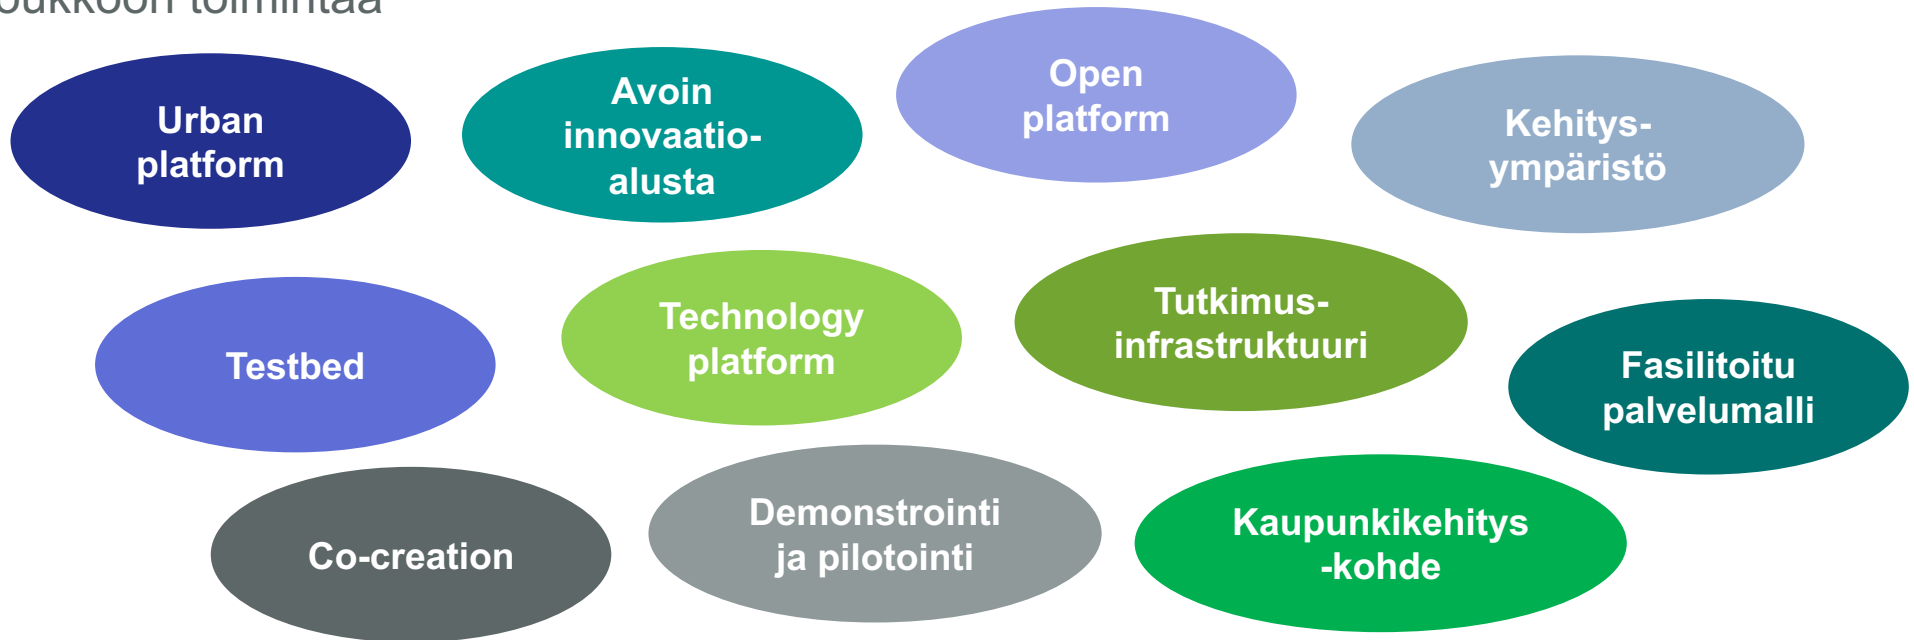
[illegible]joukkoon toimintaa

Urban platform

Avoin innovaatioalusta

Open platform

Kehitysympäristö

Testbed

Technology platform

Tutkimusinfrastruktuuri

Fasilitoitu palvelumalli

Co-creation

Demonstrointi ja pilotointi

Kaupunkikehitys -kohde